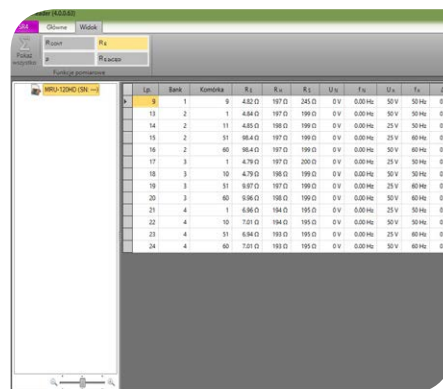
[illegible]der (4.0.0.63)

Główne Widok

Pokaż wszystko

$R_{CONT}$ $R_E$
$\rho$ $R_{EACADO}$

Funkcje pomiarowe

MRU-120HD (SN: ---)

| Lp. | Bank | Komórka | $R_E$ | $R_H$ | $R_S$ | $U_N$ | $F_N$ | $U_N$ | $F_N$ |
|---|---|---|---|---|---|---|---|---|---|
| 9 | 1 | 6 | 4.82 Ω | 197 Ω | 245 Ω | 0 V | 0.00 Hz | 50 V | 50 Hz |
| 13 | 2 | 1 | 4.84 Ω | 197 Ω | 199 Ω | 0 V | 0.00 Hz | 50 V | 50 Hz |
| 14 | 2 | 11 | 4.85 Ω | 198 Ω | 199 Ω | 0 V | 0.00 Hz | 25 V | 50 Hz |
| 15 | 2 | 51 | 98.4 Ω | 197 Ω | 199 Ω | 0 V | 0.00 Hz | 25 V | 60 Hz |
| 16 | 2 | 60 | 98.4 Ω | 197 Ω | 199 Ω | 0 V | 0.00 Hz | 50 V | 60 Hz |
| 17 | 3 | 1 | 4.79 Ω | 197 Ω | 200 Ω | 0 V | 0.00 Hz | 50 V | 50 Hz |
| 18 | 3 | 10 | 4.79 Ω | 198 Ω | 199 Ω | 0 V | 0.00 Hz | 50 V | 50 Hz |
| 19 | 3 | 51 | 9.97 Ω | 197 Ω | 199 Ω | 0 V | 0.00 Hz | 25 V | 50 Hz |
| 20 | 3 | 60 | 9.96 Ω | 198 Ω | 199 Ω | 0 V | 0.00 Hz | 50 V | 60 Hz |
| 21 | 4 | 1 | 6.96 Ω | 194 Ω | 195 Ω | 0 V | 0.00 Hz | 25 V | 50 Hz |
| 22 | 4 | 10 | 7.01 Ω | 194 Ω | 195 Ω | 0 V | 0.00 Hz | 50 V | 50 Hz |
| 23 | 4 | 51 | 6.94 Ω | 193 Ω | 195 Ω | 0 V | 0.00 Hz | 25 V | 60 Hz |
| 24 | 4 | 60 | 7.01 Ω | 193 Ω | 195 Ω | 0 V | 0.00 Hz | 50 V | 60 Hz |